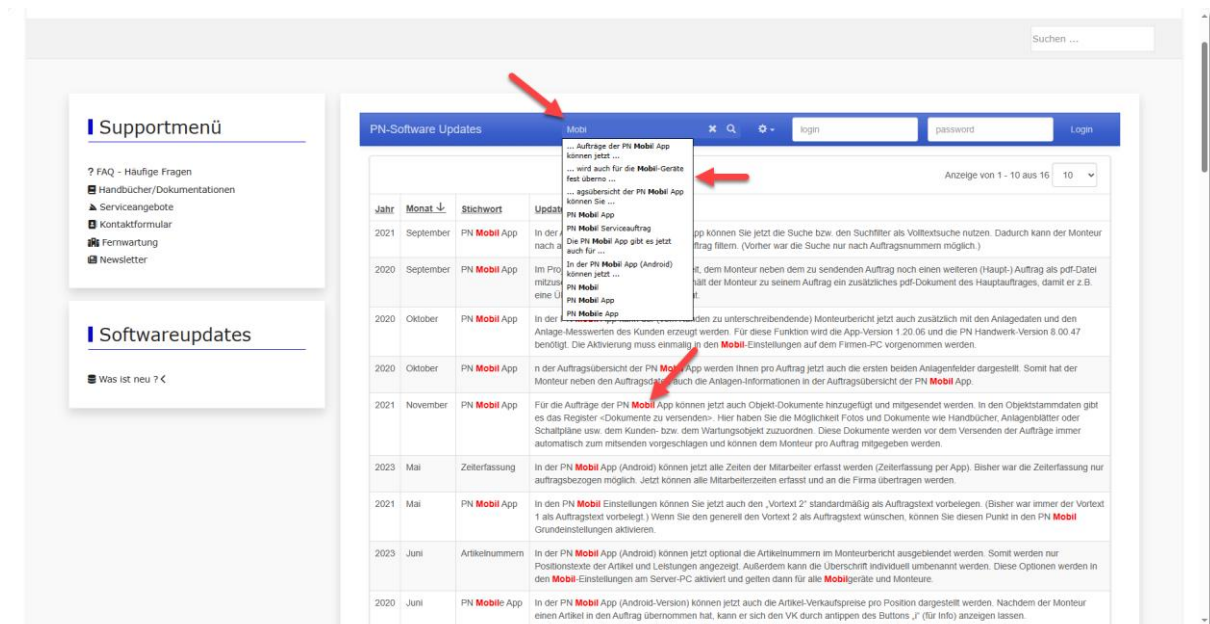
Suchen ...

Supportmenü

? FAQ - Häufige Fragen
Handbücher/Dokumentationen
Serviceangebote
Kontaktformular
Fernwartung
Newsletter

Softwareupdates

Was ist neu ?

PN-Software Updates

Mobi

login

password

Login

... Aufträge der PN Mobil App können jetzt ...
... wird auch für die Mobil-Geräte fest überno ...
... agsübersicht der PN Mobil App können Sie ...
PN Mobil App
PN Mobil Serviceauftrag
Die PN Mobil App gibt es jetzt auch für ...
In der PN Mobil App (Android) können jetzt ...
PN Mobil
PN Mobil App
PN Mobile App

Anzeige von 1 - 10 aus 16 10

| Jahr | Monat | Stichwort | Update |
|---|---|---|---|
| 2021 | September | PN Mobil App | In der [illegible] App können Sie jetzt die Suche bzw. den Suchfilter als Volltextsuche nutzen. Dadurch kann der Monteur nach a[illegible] ftrag filtern. (Vorher war die Suche nur nach Auftragsnummern möglich.) |
| 2020 | September | PN Mobil App | Im Pro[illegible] t, dem Monteur neben dem zu sendenden Auftrag noch einen weiteren (Haupt-) Auftrag als pdf-Datei mitzus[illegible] ält der Monteur zu seinem Auftrag ein zusätzliches pdf-Dokument des Hauptauftrages, damit er z.B. eine Ü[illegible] t. |
| 2020 | Oktober | PN Mobil App | In der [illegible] nden zu unterschreibende) Monteurbericht jetzt auch zusätzlich mit den Anlagedaten und den Anlage-Messwerten des Kunden erzeugt werden. Für diese Funktion wird die App-Version 1.20.06 und die PN Handwerk-Version 8.00.47 benötigt. Die Aktivierung muss einmalig in den Mobil-Einstellungen auf dem Firmen-PC vorgenommen werden. |
| 2020 | Oktober | PN Mobil App | n der Auftragsübersicht der PN Mobil App werden Ihnen pro Auftrag jetzt auch die ersten beiden Anlagenfelder dargestellt. Somit hat der Monteur neben den Auftragsdaten auch die Anlagen-Informationen in der Auftragsübersicht der PN Mobil App. |
| 2021 | November | PN Mobil App | Für die Aufträge der PN Mobil App können jetzt auch Objekt-Dokumente hinzugefügt und mitgesendet werden. In den Objektstammdaten gibt es das Register «Dokumente zu versenden». Hier haben Sie die Möglichkeit Fotos und Dokumente wie Handbücher, Anlagenblätter oder Schaltpläne usw. dem Kunden- bzw. dem Wartungsobjekt zuzuordnen. Diese Dokumente werden vor dem Versenden der Aufträge immer automatisch zum mitsenden vorgeschlagen und können dem Monteur pro Auftrag mitgegeben werden. |
| 2023 | Mai | Zeiterfassung | In der PN Mobil App (Android) können jetzt alle Zeiten der Mitarbeiter erfasst werden (Zeiterfassung per App). Bisher war die Zeiterfassung nur auftragsbezogen möglich. Jetzt können alle Mitarbeiterzeiten erfasst und an die Firma übertragen werden. |
| 2021 | Mai | PN Mobil App | In den PN Mobil Einstellungen können Sie jetzt auch den „Vortext 2“ standardmäßig als Auftragstext vorbelegen. (Bisher war immer der Vortext 1 als Auftragstext vorbelegt.) Wenn Sie den generell den Vortext 2 als Auftragstext wünschen, können Sie diesen Punkt in den PN Mobil Grundeinstellungen aktivieren. |
| 2023 | Juni | Artikelnummern | In der PN Mobil App (Android) können jetzt optional die Artikelnummern im Monteurbericht ausgeblendet werden. Somit werden nur Positionstexte der Artikel und Leistungen angezeigt. Außerdem kann die Überschrift individuell umbenannt werden. Diese Optionen werden in den Mobil-Einstellungen am Server-PC aktiviert und gelten dann für alle Mobilgeräte und Monteure. |
| 2020 | Juni | PN Mobile App | In der PN Mobil App (Android-Version) können jetzt auch die Artikel-Verkaufspreise pro Position dargestellt werden. Nachdem der Monteur einen Artikel in den Auftrag übernommen hat, kann er sich den VK durch antippen des Buttons „i“ (für Info) anzeigen lassen. |